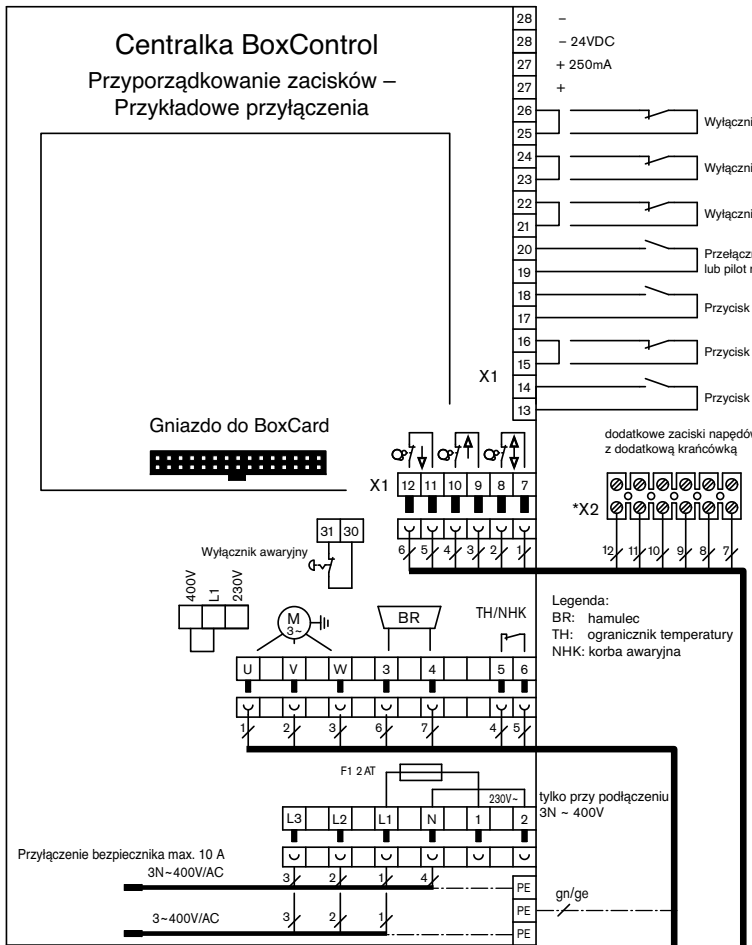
Centralka BoxControl
Przyporządkowanie zacisków – Przykładowe przyłączenia

28 –
28 – 24VDC
27 + 250mA
27 +
26
25 Wyłączni
24
23 Wyłączni
22
21 Wyłączni
20
19 Przełączn lub pilot r
18
17 Przycisk
16
15 Przycisk
X1
14
13 Przycisk

Gniazdo do BoxCard

dodatkowe zaciski napędów z dodatkową krańcówką

X1 12 11 10 9 8 7

*X2

6 5 4 3 2 1

12 11 10 9 8 7

31 30
Wyłącznik awaryjny

400V L1 230V

M 3~

BR

TH/NHK

Legenda:
BR: hamulec
TH: ogranicznik temperatury
NHK: korba awaryjna

U V W 3 4 5 6

1 2 3 6 7 4 5

F1 2 AT

230V~

L3 L2 L1 N 1 2

tylko przy podłączeniu 3N ~ 400V

Przyłączenie bezpiecznika max. 10 A
3N~400V/AC

3 2 1 4

PE
gn/ge
PE

3~400V/AC

3 2 1

PE